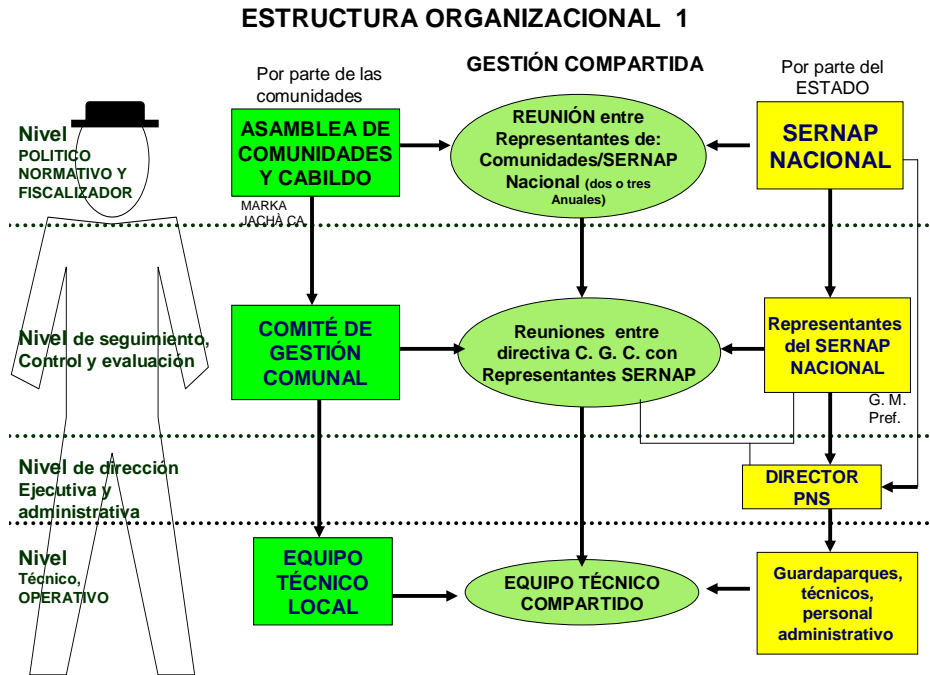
ESTRUCTURA ORGANIZACIONAL 1

GESTIÓN COMPARTIDA

Por parte de las comunidades

Por parte del ESTADO

Nivel POLITICO NORMATIVO Y FISCALIZADOR

ASAMBLEA DE COMUNIDADES Y CABILDO

MARKA JACHÀ CA

REUNIÓN entre Representantes de: Comunidades/SERNAP Nacional (dos o tres Anuales)

SERNAP NACIONAL

Nivel de seguimiento, Control y evaluación

COMITÉ DE GESTIÓN COMUNAL

Reuniones entre directiva C. G. C. con Representantes SERNAP

Representantes del SERNAP NACIONAL

G. M. Pref.

Nivel de dirección Ejecutiva y administrativa

DIRECTOR PNS

Nivel Técnico, OPERATIVO

EQUIPO TÉCNICO LOCAL

EQUIPO TÉCNICO COMPARTIDO

Guardaparques, técnicos, personal administrativo